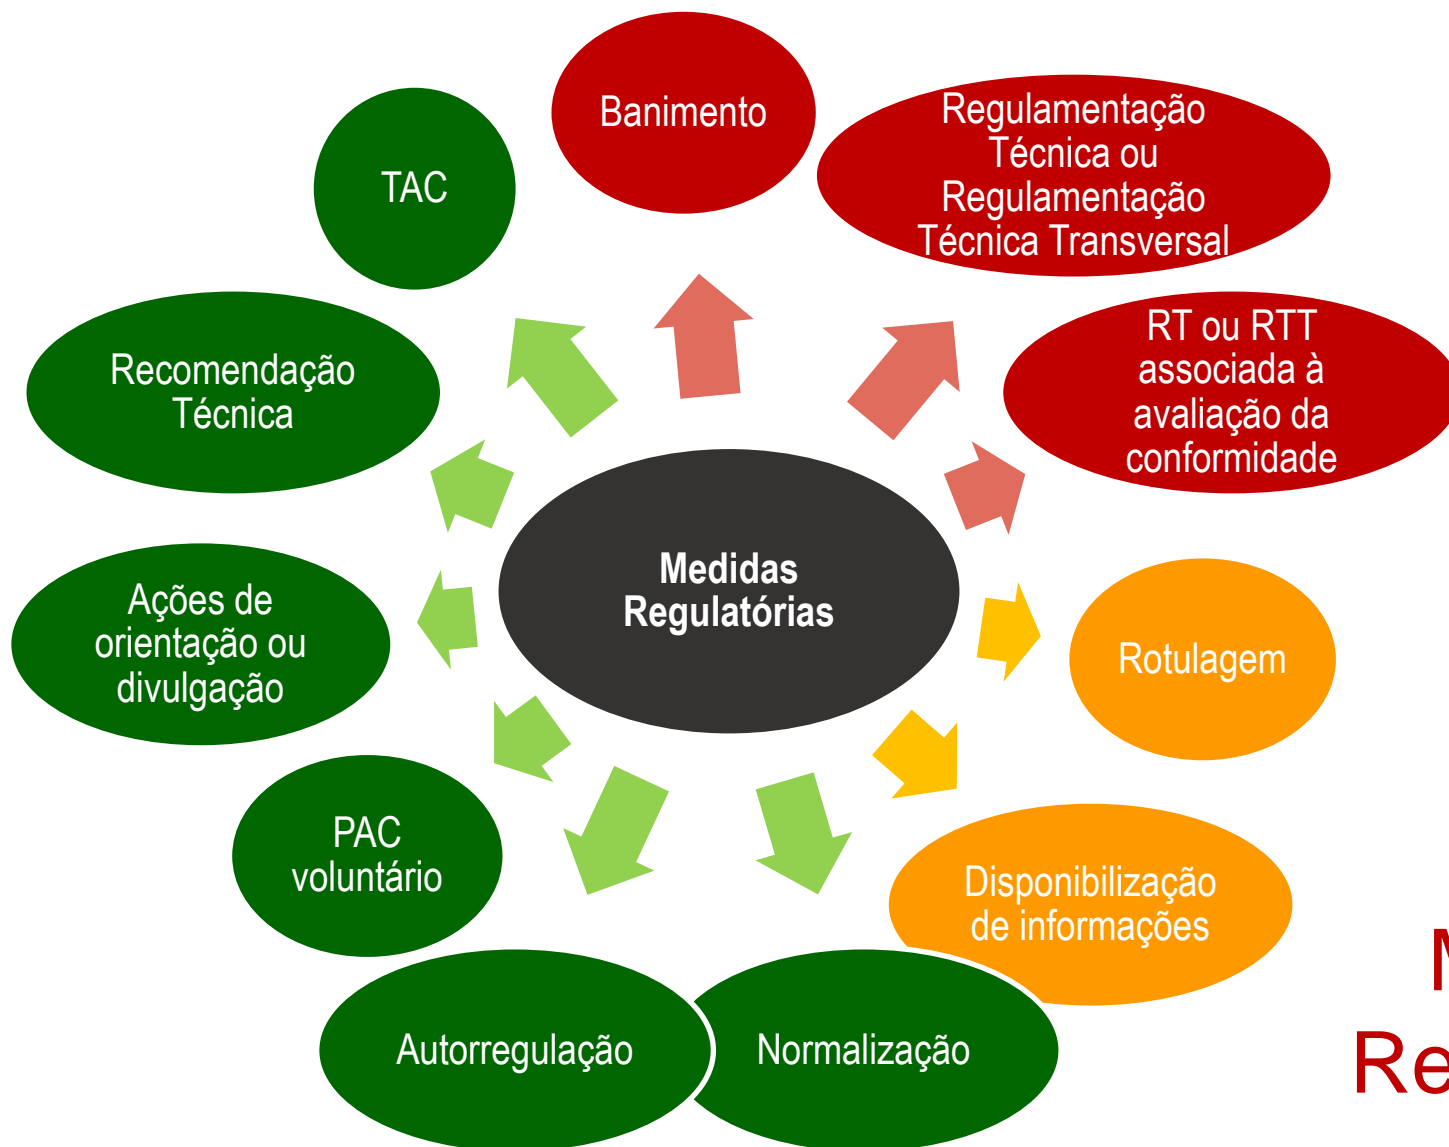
Banimento

Regulamentação Técnica ou Regulamentação Técnica Transversal

RT ou RTT associada à avaliação da conformidade

Rotulagem

Disponibilização de informações

Normalização

Autorregulação

PAC voluntário

Ações de orientação ou divulgação

Recomendação Técnica

TAC

Medidas Regulatórias

M

Re